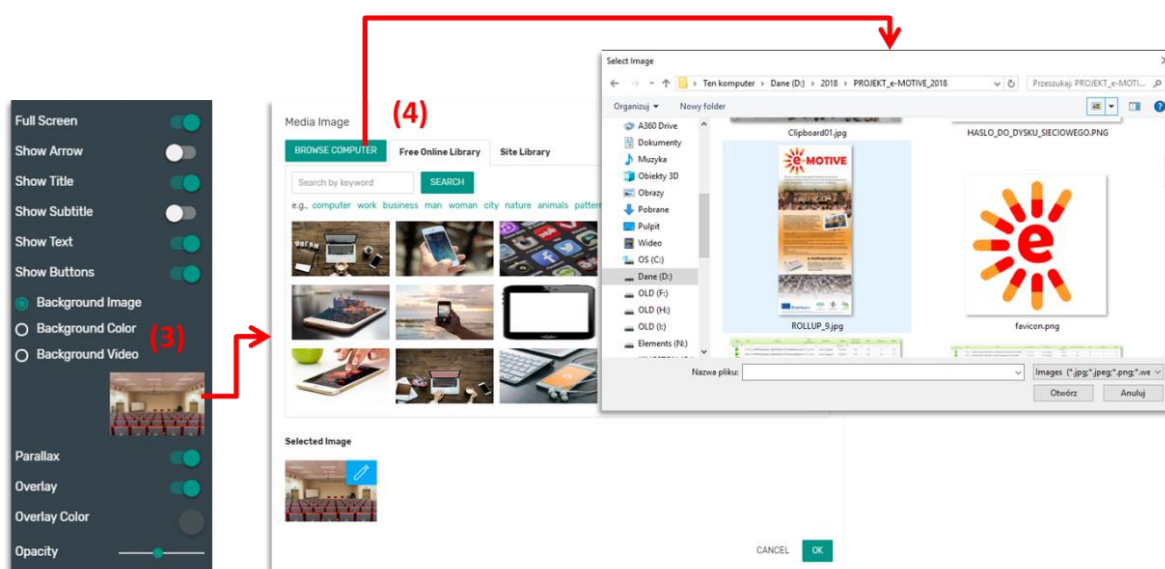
Full Screen
Show Arrow
Show Title
Show Subtitle
Show Text
Show Buttons
Background Image
Background Color
Background Video
(3)
Parallax
Overlay
Overlay Color
Opacity

Media Image
(4)
BROWSE COMPUTER
Free Online Library
Site Library
Search by keyword
SEARCH
e.g., computer work business man woman city nature animals pattern
Selected Image
CANCEL
OK

Select Image
Ten komputer > Dane (D:) > 2018 > PROJEKT_e-MOTIVE_2018
Przeszukaj: PROJEKT_e-MOTI...
Organizuj ▾
Nowy folder
A360 Drive
Dokumenty
Muzyka
Obiekty 3D
Obrazy
Pobrane
Pulpit
Wideo
OS (C:)
Dane (D:)
OLD (F:)
OLD (H:)
OLD (I:)
Elements (N:)
Clipboard01.jpg
HASLO_DO_DYSKU_SIECIOWEGO.PNG
e-MOTIVE
ROLLUP_9.jpg
favicon.png
Nazwa pliku:
Images (*.jpg;*.jpeg;*.png;*.we
Otwórz
Anuluj